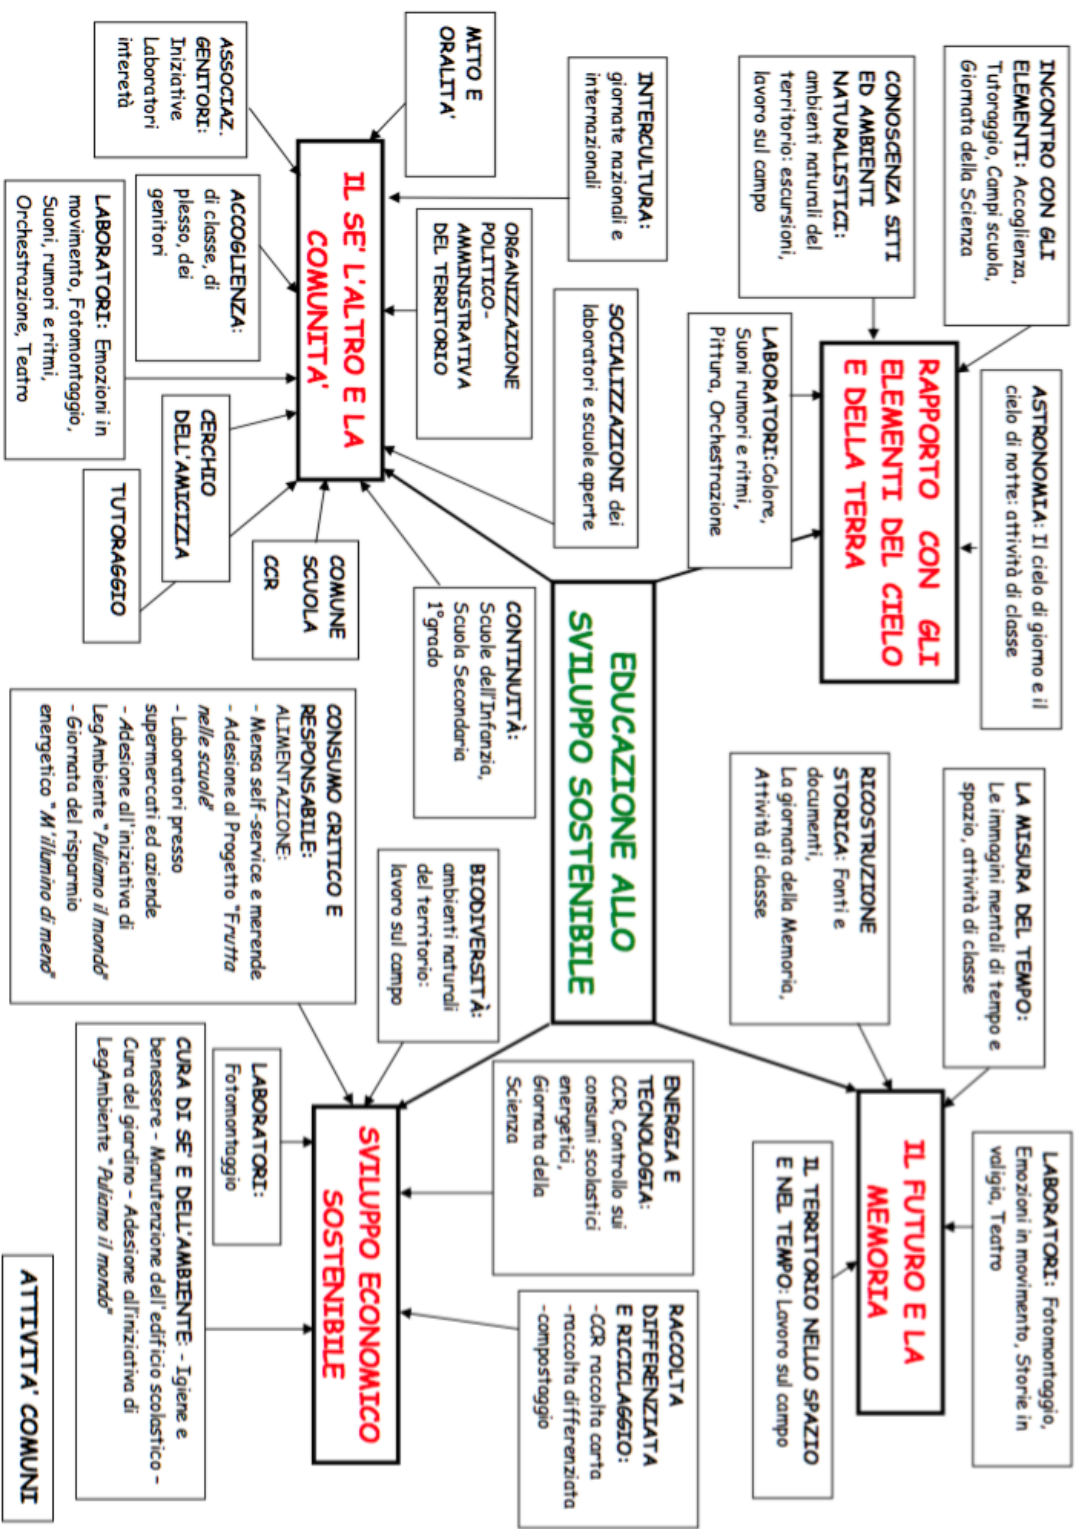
ATTIVITA' COMUNI

EDUCAZIONE ALLO SVILUPPO SOSTENIBILE

RAPPORTO CON GLI ELEMENTI DEL CIELO E DELLA TERRA

INCONTRO CON GLI ELEMENTI: Accoglienza, Tutoraggio, Campi scuola, Giornata della Scienza

CONOSCENZA SITI ED AMBIENTI NATURALISTICI: ambienti naturali del territorio: escursioni, lavoro sul campo

LABORATORI: Colore, Suoni rumori e ritmi, Pittura, Orchestrazione

ASTRONOMIA: Il cielo di giorno e il cielo di notte: attività di classe

IL SE' L'ALTRO E LA COMUNITA'

MITO E ORALITA'

ASSOCIAZ. GENITORI: Iniziative Laboratori intereta

INTERCULTURA: giornate nazionali e internazionali

ORGANIZZAZIONE POLITICO-AMMINISTRATIVA DEL TERRITORIO

ACCOGLIENZA: di classe, di plesso, dei genitori

LABORATORI: Emozioni in movimento, Fotomontaggio, Suoni, rumori e ritmi, Orchestrazione, Teatro

SOCIALIZZAZIONI dei laboratori e scuole aperte

CERCHIO DELL'AMICIZIA

TUTORAGGIO

COMUNE SCUOLA CCR

CONTINUITÀ: Scuole dell'Infanzia, Scuola Secondaria 1°grado

IL FUTURO E LA MEMORIA

LA MISURA DEL TEMPO: Le immagini mentali di tempo e spazio, attività di classe

RICOSTRUZIONE STORICA: Fonti e documenti, La giornata della Memoria, Attività di classe

LABORATORI: Fotomontaggio, Emozioni in movimento, Storie in valigia, Teatro

IL TERRITORIO NELLO SPAZIO E NEL TEMPO: Lavoro sul campo

SVILUPPO ECONOMICO SOSTENIBILE

CONSUMO CRITICO E RESPONSABILE: ALIMENTAZIONE:
- Mensa self-service e merende
- Adesione al Progetto "Frutta nelle scuole"
- Laboratori presso supermercati ed aziende
- Adesione all'iniziativa di LegAmbiente "Puliamo il mondo"
- Giornata del risparmio energetico "M'illumino di meno"

BIODIVERSITÀ: ambienti naturali del territorio: lavoro sul campo

ENERGIA E TECNOLOGIA: CCR, Controllo sui consumi scolastici energetici, Giornata della Scienza

LABORATORI: Fotomontaggio

CURA DI SE' E DELL'AMBIENTE: - Igiene e benessere - Manutenzione dell'edificio scolastico - Cura del giardino - Adesione all'iniziativa di LegAmbiente "Puliamo il mondo"

RACCOLTA DIFFERENZIATA E RICICLAGGIO:
-CCR raccolta carta
-raccolta differenziata
-compostaggio